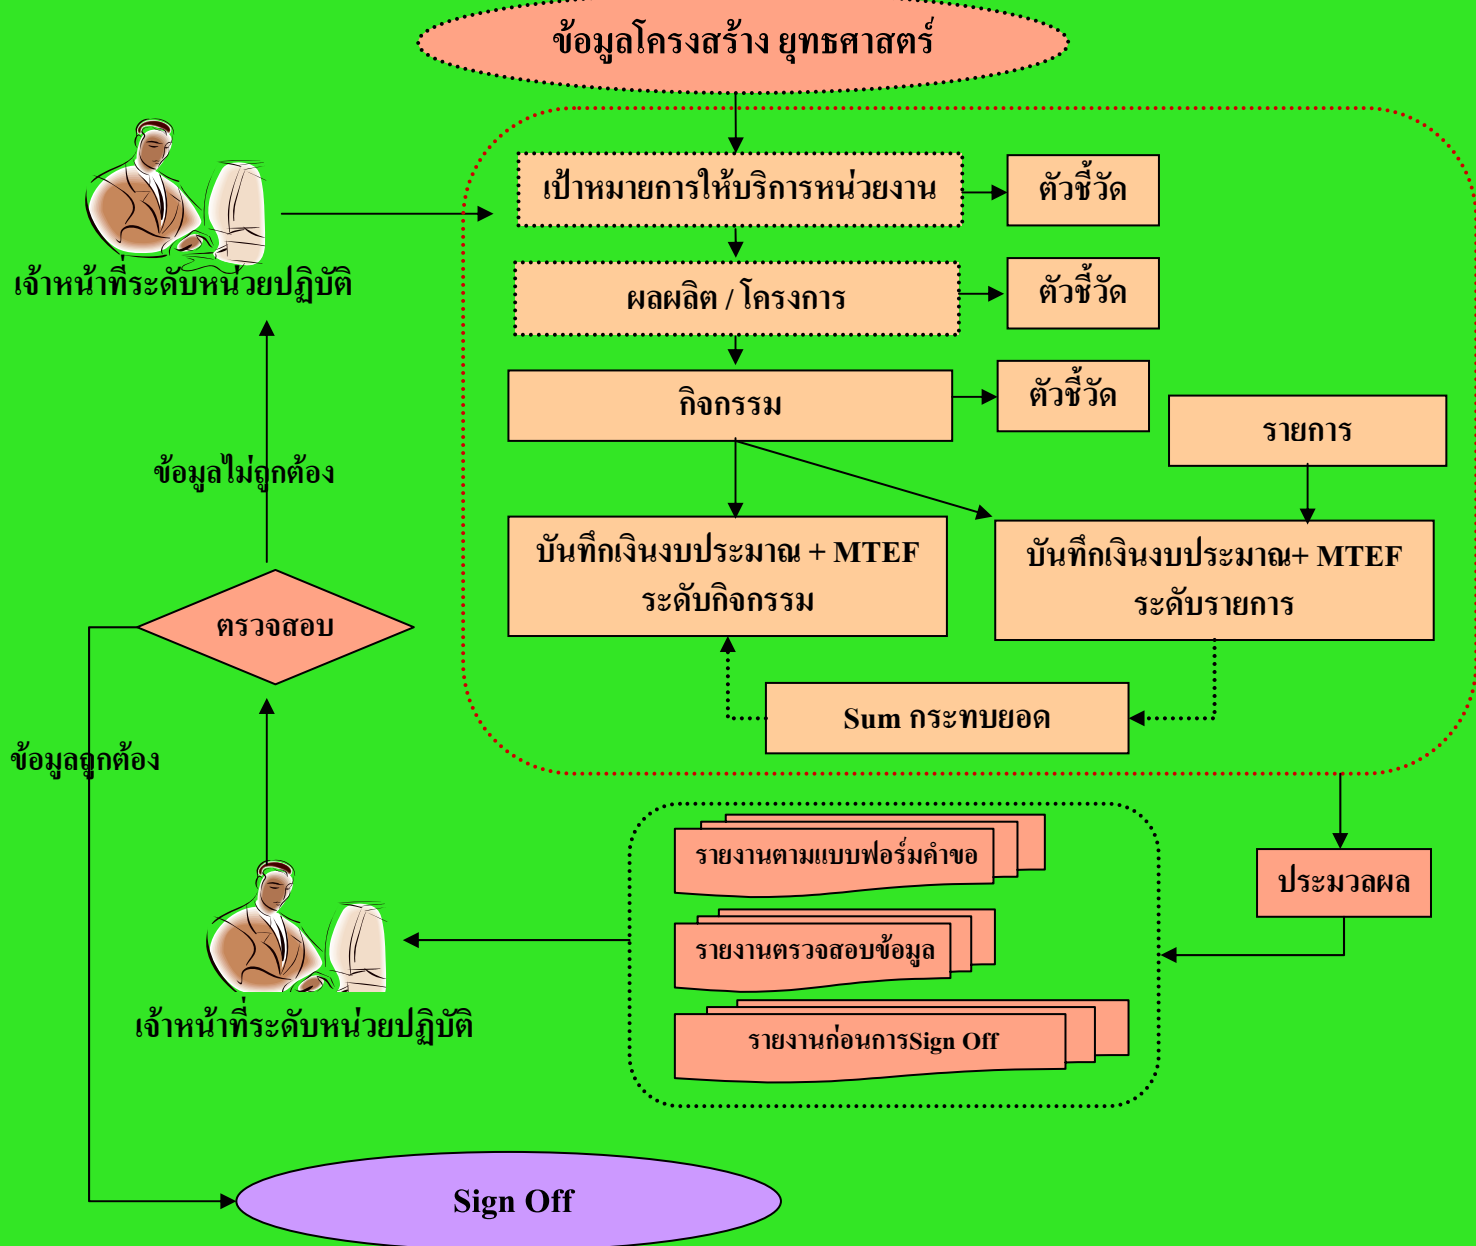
ข้อมูลโครงสร้าง ยุทธศาสตร์

เจ้าหน้าที่ระดับหน่วยปฏิบัติ

เป้าหมายการให้บริการหน่วยงาน

ตัวชี้วัด

ผลผลิต / โครงการ

ตัวชี้วัด

กิจกรรม

ตัวชี้วัด

รายการ

ข้อมูลไม่ถูกต้อง

บันทึกเงินงบประมาณ + MTEF ระดับกิจกรรม

บันทึกเงินงบประมาณ+ MTEF ระดับรายการ

ตรวจสอบ

Sum กระทบยอด

ข้อมูลถูกต้อง

รายงานตามแบบฟอร์มคำขอ

ประมวลผล

รายงานตรวจสอบข้อมูล

เจ้าหน้าที่ระดับหน่วยปฏิบัติ

รายงานก่อนการSign Off

Sign Off